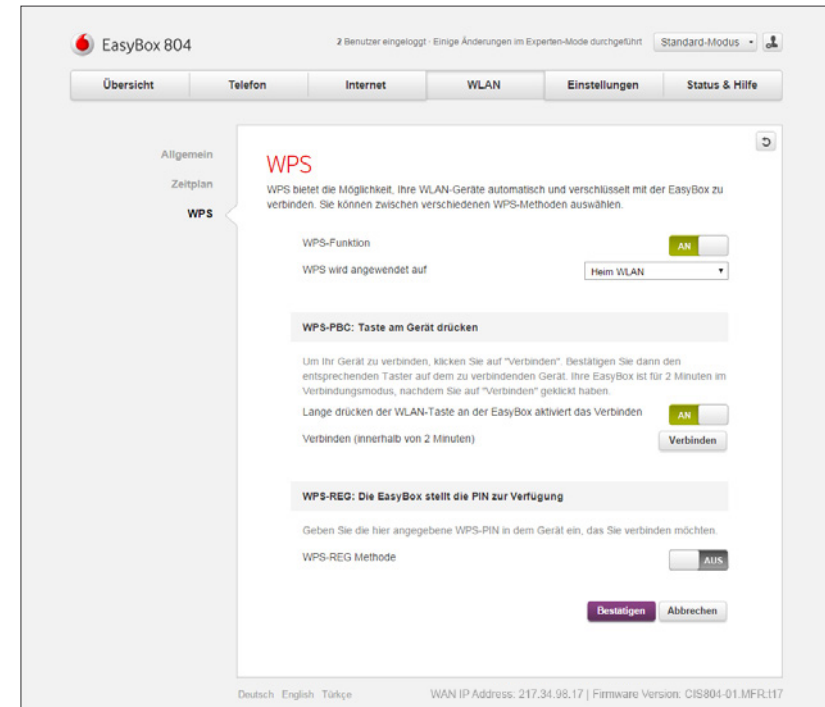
EasyBox 804

2 Benutzer eingeloggt · Einige Änderungen im Experten-Mode durchgeführt

Standard-Modus

Übersicht | Telefon | Internet | WLAN | Einstellungen | Status & Hilfe

Allgemein
Zeitplan
WPS

WPS

WPS bietet die Möglichkeit, Ihre WLAN-Geräte automatisch und verschlüsselt mit der EasyBox zu verbinden. Sie können zwischen verschiedenen WPS-Methoden auswählen.

WPS-Funktion AN

WPS wird angewendet auf Heim WLAN

WPS-PBC: Taste am Gerät drücken

Um Ihr Gerät zu verbinden, klicken Sie auf "Verbinden". Bestätigen Sie dann den entsprechenden Taster auf dem zu verbindenden Gerät. Ihre EasyBox ist für 2 Minuten im Verbindungsmodus, nachdem Sie auf "Verbinden" geklickt haben.

Lange drücken der WLAN-Taste an der EasyBox aktiviert das Verbinden AN

Verbinden (innerhalb von 2 Minuten) Verbinden

WPS-REG: Die EasyBox stellt die PIN zur Verfügung

Geben Sie die hier angegebene WPS-PIN in dem Gerät ein, das Sie verbinden möchten.

WPS-REG Methode AUS

Bestätigen Abbrechen

Deutsch English Türkçe

WAN IP Address: 217.34.98.17 | Firmware Version: CIS804-01.MFR.t17